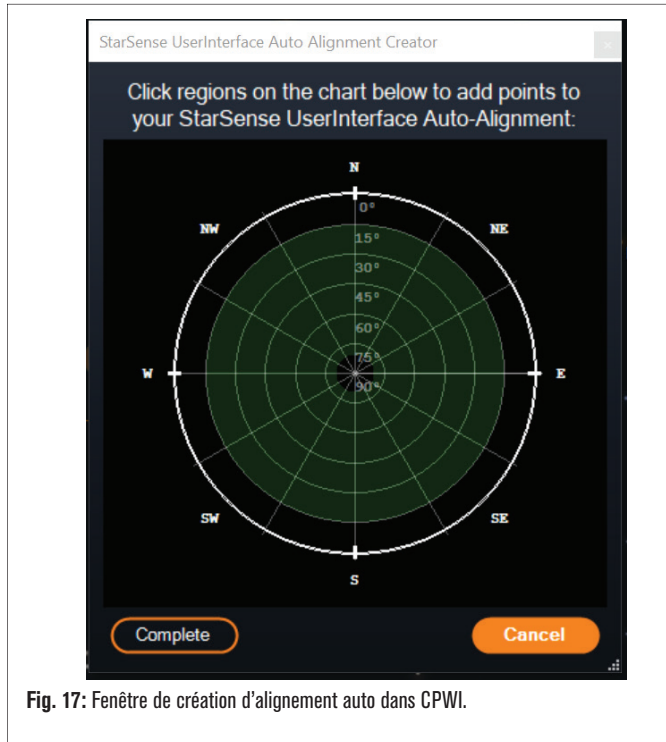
StarSense UserInterface Auto Alignment Creator

Click regions on the chart below to add points to your StarSense UserInterface Auto-Alignment:

N
NW
NE
W
E
SW
SE
S
0°
15°
30°
45°
60°
75°
90°

Complete
Cancel

**Fig. 17:** Fenêtre de création d’alignement auto dans CPWI.